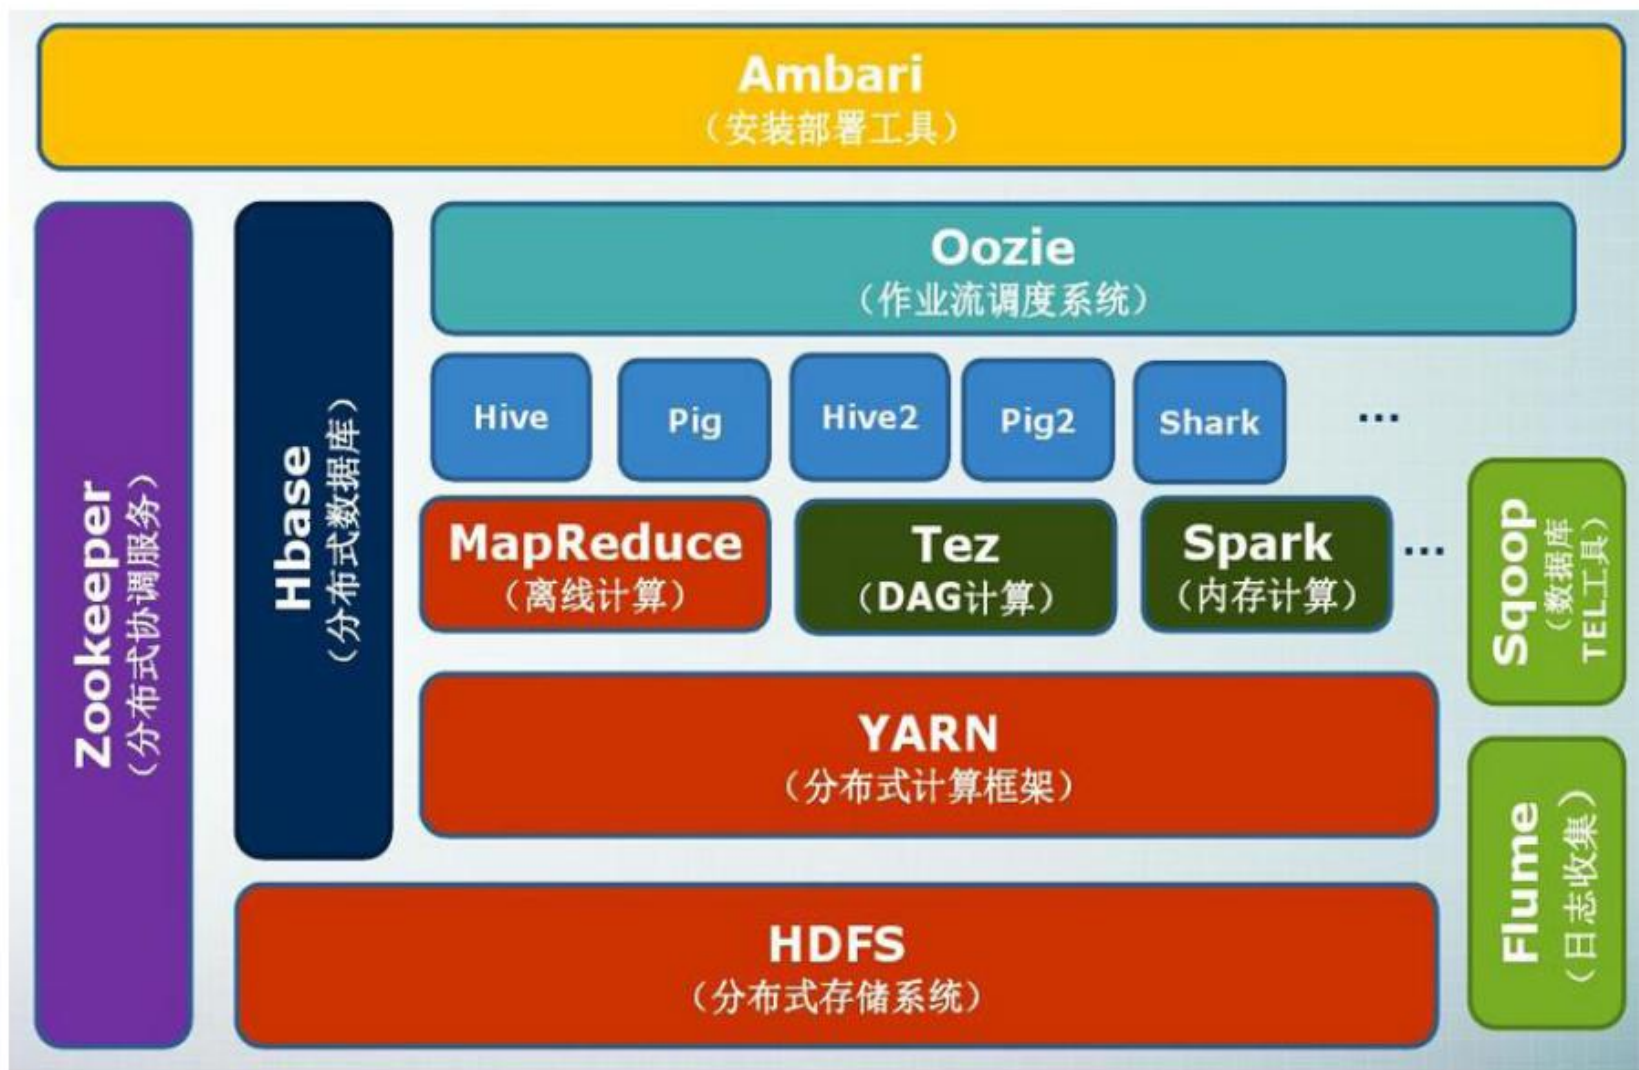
Ambari
（安装部署工具）

Zookeeper
（分布式协调服务）

Hbase
（分布式数据库）

Oozie
（作业流调度系统）

Hive

Pig

Hive2

Pig2

Shark

...

MapReduce
（离线计算）

Tez
（DAG计算）

Spark
（内存计算）

...

Sqoop
（数据库TEL工具）

YARN
（分布式计算框架）

Flume
（日志收集）

HDFS
（分布式存储系统）